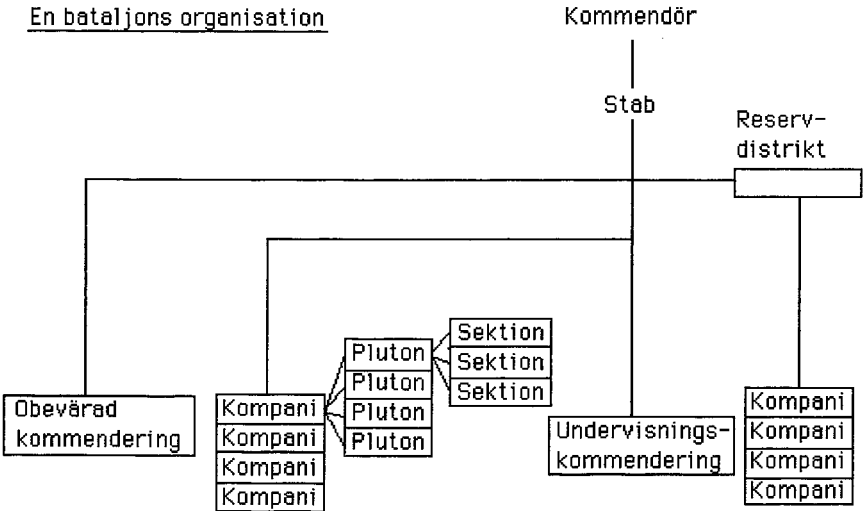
En bataljons organisation

Kommendör

Stab

Reservdistrikt

Obevärad kommendering

Kompani
Kompani
Kompani
Kompani

Pluton
Pluton
Pluton
Pluton

Sektion
Sektion
Sektion

Undervisningskommendering

Kompani
Kompani
Kompani
Kompani